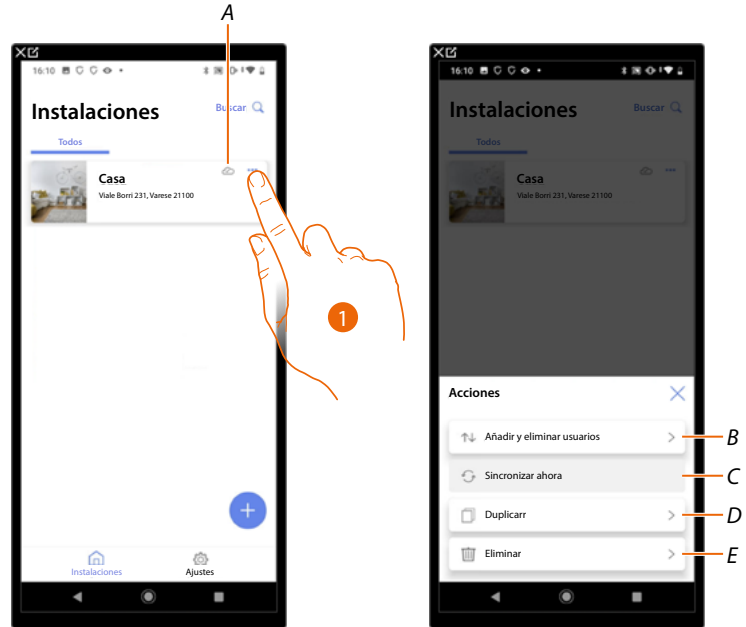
A

16:10

Instalaciones

Buscar

Todos

Casa

Viale Borri 231, Varese 21100

1

Instalaciones

Ajustes

16:10

Instalaciones

Buscar

Todos

Casa

Viale Borri 231, Varese 21100

Acciones

Añadir y eliminar usuarios

B

Sincronizar ahora

C

Duplicarr

D

Eliminar

E